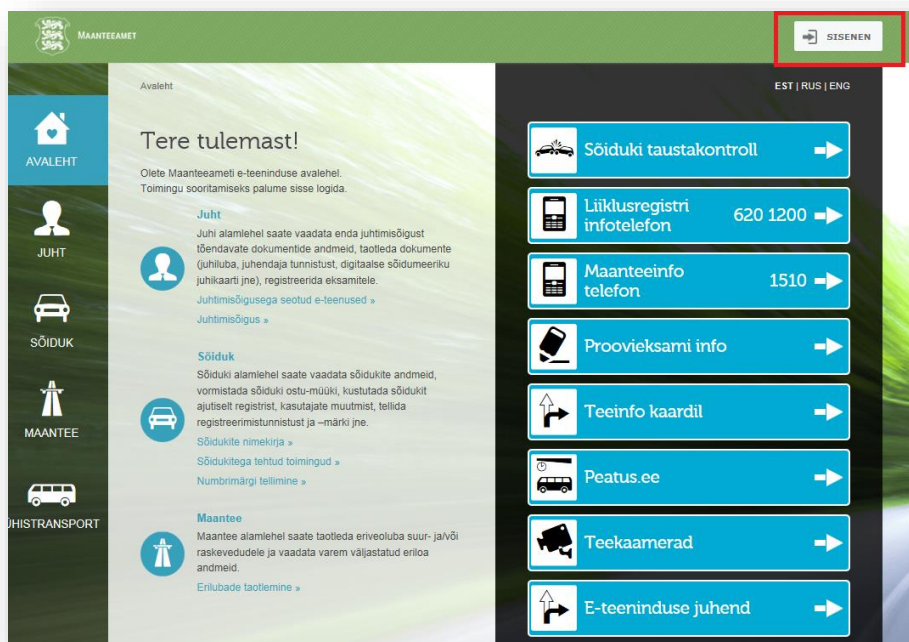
MAANTEEAMET

SISENEN

AVALEHT
JUHT
SÕIDUK
MAANTEE
ÜHISTRANSPORT

Avaleht

EST | RUS | ENG

Tere tulemast!

Olete Maanteeameti e-teeninduse avalehel. Toimingu sooritamiseks palume sisse logida.

Juht
Juhi alamlehel saate vaadata enda juhtimisõigust tõendavate dokumentide andmeid, taotleda dokumente (juhiluba, juhendaja tunnistust, digitaalse sõidumeeriku juhikaarti jne), registreerida eksamitele.
Juhtimisõigusega seotud e-teenused »
Juhtimisõigus »

Sõiduk
Sõiduki alamlehel saate vaadata sõidukite andmeid, vormistada sõiduki ostu-müüki, kustutada sõidukit ajutiselt registrist, kasutajate muutmist, tellida registreerimistunnistust ja –märki jne.
Sõidukite nimekirja »
Sõidukitega tehtud toimingud »
Numbrimärgi tellimine »

Maantee
Maantee alamlehel saate taotleda eriveoluba suur- ja/või raskevedudele ja vaadata varem väljastatud eriloa andmeid.
Erilubade taotlemine »

Sõiduki taustakontroll
Liiklusregistri infotelefon 620 1200
Maanteeinfo telefon 1510
Proovieksami info
Teeinfo kaardil
Peatus.ee
Teekaamerad
E-teeninduse juhend